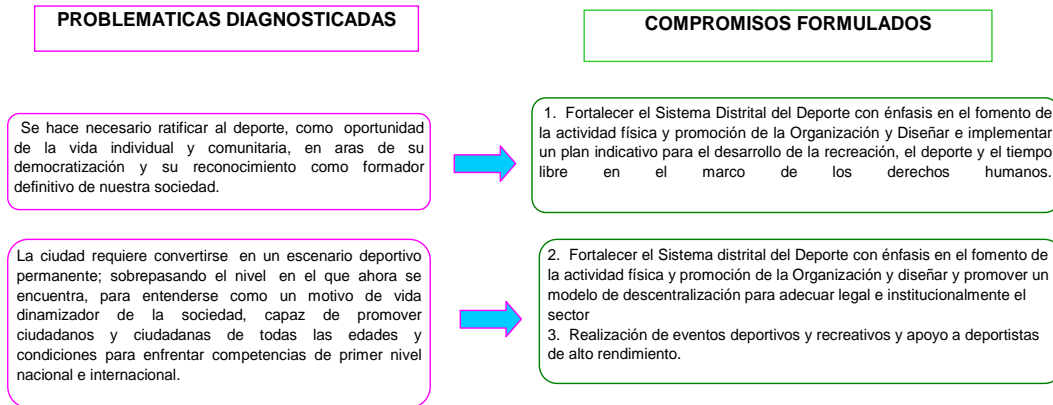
PROBLEMATICAS DIAGNOSTICADAS

COMPROMISOS FORMULADOS

Se hace necesario ratificar al deporte, como oportunidad de la vida individual y comunitaria, en aras de su democratización y su reconocimiento como formador definitivo de nuestra sociedad.

1. Fortalecer el Sistema Distrital del Deporte con énfasis en el fomento de la actividad física y promoción de la Organización y Diseñar e implementar un plan indicativo para el desarrollo de la recreación, el deporte y el tiempo libre en el marco de los derechos humanos.

La ciudad requiere convertirse en un escenario deportivo permanente; sobrepasando el nivel en el que ahora se encuentra, para entenderse como un motivo de vida dinamizador de la sociedad, capaz de promover ciudadanos y ciudadanas de todas las edades y condiciones para enfrentar competencias de primer nivel nacional e internacional.

2. Fortalecer el Sistema distrital del Deporte con énfasis en el fomento de la actividad física y promoción de la Organización y diseñar y promover un modelo de descentralización para adecuar legal e institucionalmente el sector
3. Realización de eventos deportivos y recreativos y apoyo a deportistas de alto rendimiento.